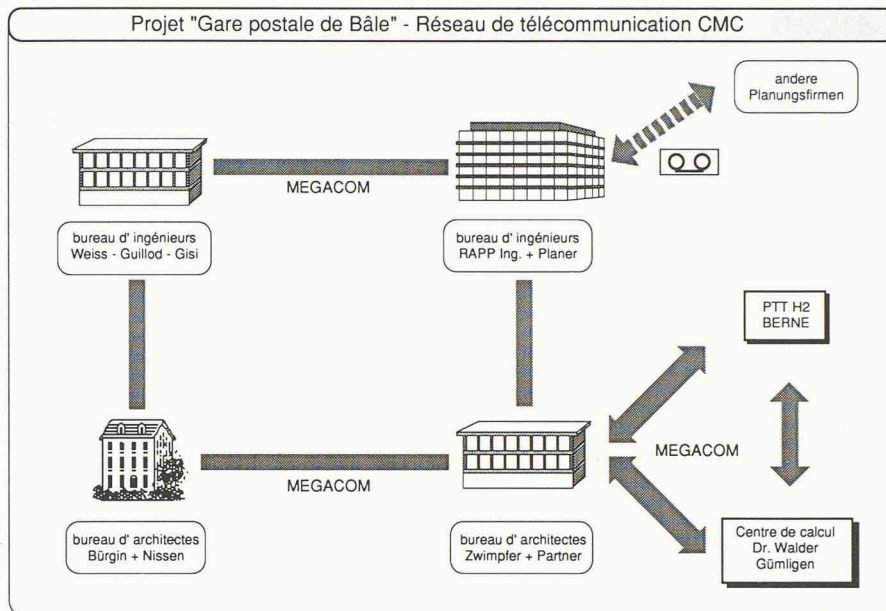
Projet "Gare postale de Bâle" - Réseau de télécommunication CMC

andere Planungsfirmen

MEGACOM

bureau d' ingénieurs Weiss - Guillod - Gisi

bureau d' ingénieurs RAPP Ing. + Planer

PTT H2 BERNE

MEGACOM

MEGACOM

bureau d' architectes Bürgin + Nissen

bureau d' architectes Zwimpfer + Partner

Centre de calcul Dr. Walder Gümligen